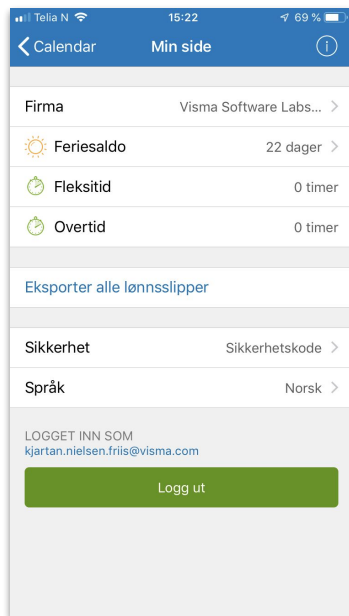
Telia N 15:22 69 %

Calendar Min side

Firma Visma Software Labs...

Feriesaldo 22 dager

Fleksitid 0 timer

Overtid 0 timer

Eksporter alle lønnsslipper

Sikkerhet Sikkerhetskode

Språk Norsk

LOGGET INN SOM
kjartan.nielsen.friis@visma.com

Logg ut